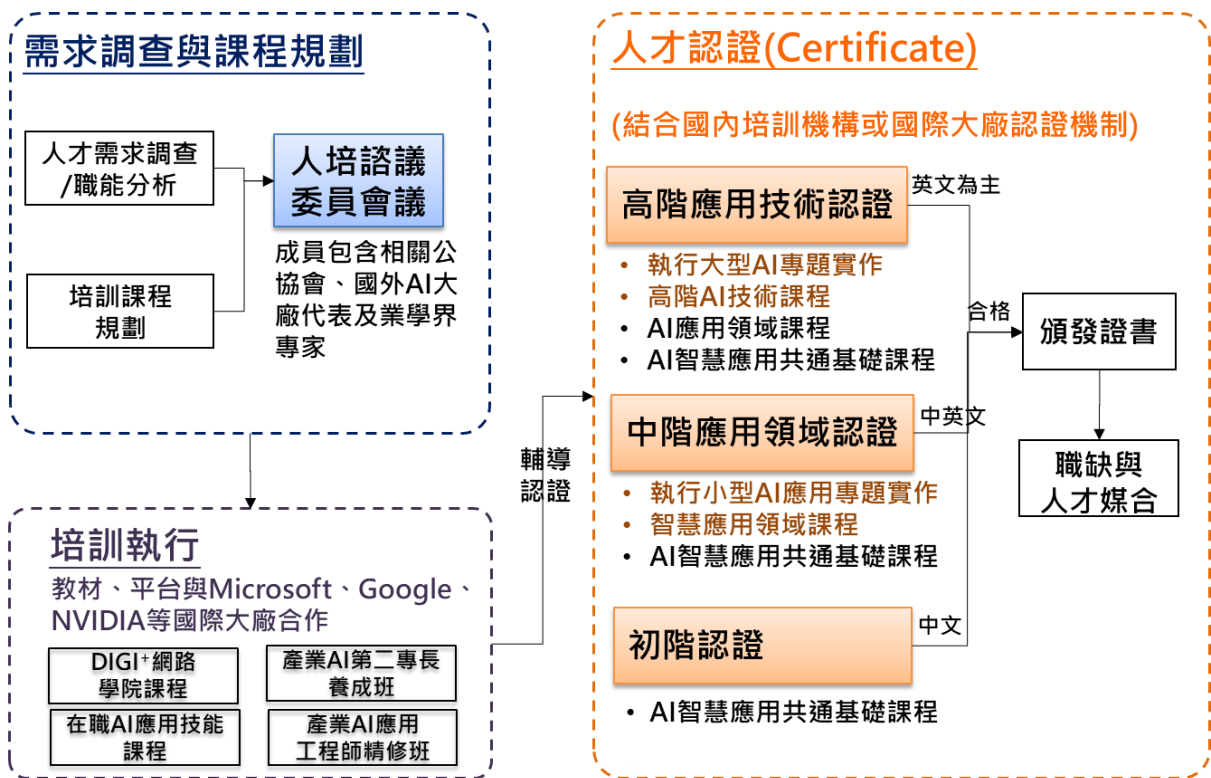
需求調查與課程規劃

人才需求調查/職能分析

培訓課程規劃

人培諮議委員會議

成員包含相關公協會、國外AI大廠代表及業學界專家

培訓執行

教材、平台與Microsoft、Google、NVIDIA等國際大廠合作

DIGI⁺網路學院課程

產業AI第二專長養成班

在職AI應用技能課程

產業AI應用工程師精修班

輔導認證

人才認證(Certificate)

(結合國內培訓機構或國際大廠認證機制)

高階應用技術認證

英文為主

• 執行大型AI專題實作
• 高階AI技術課程
• AI應用領域課程
• AI智慧應用共通基礎課程

合格

頒發證書

中階應用領域認證

中英文

• 執行小型AI應用專題實作
• 智慧應用領域課程
• AI智慧應用共通基礎課程

職缺與人才媒合

初階認證

中文

• AI智慧應用共通基礎課程